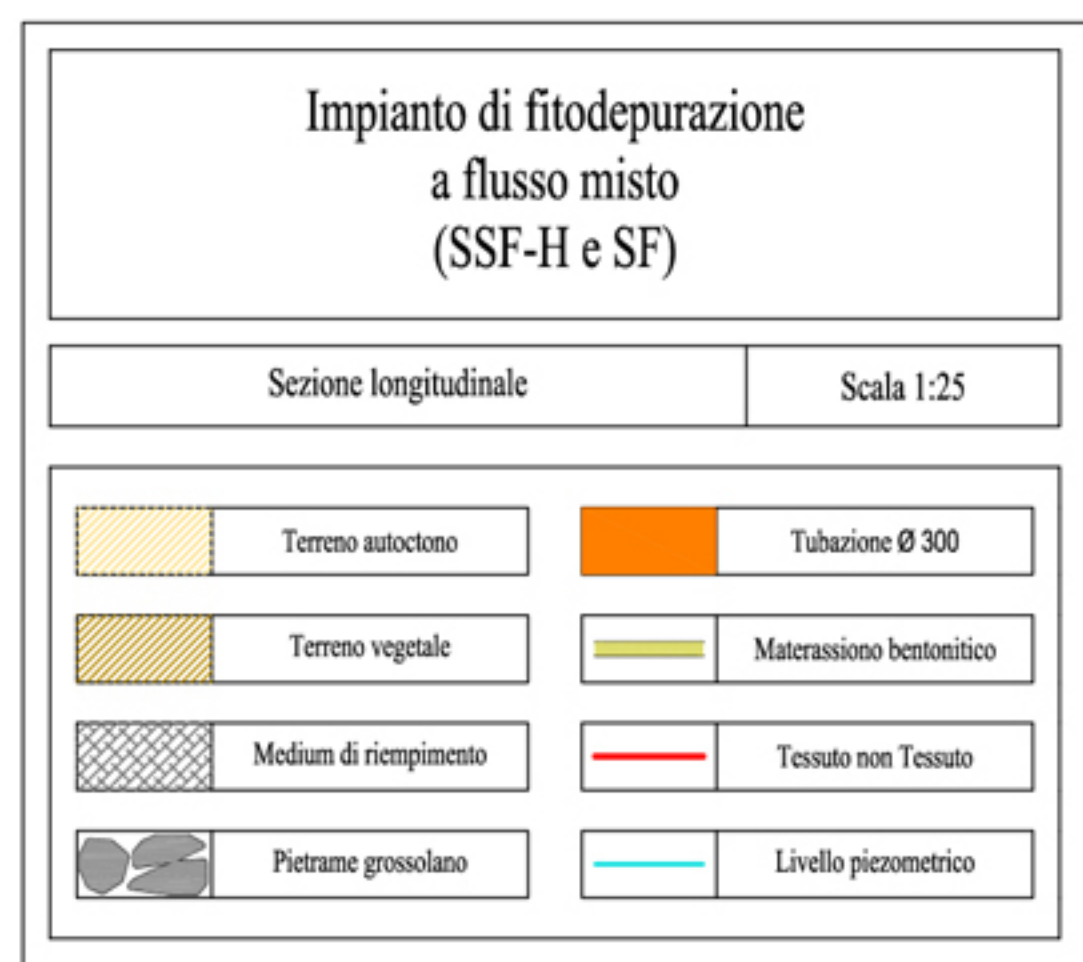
Impianto di fitodepurazione
a flusso misto
(SSF-H e SF)

| Sezione longitudinale | Scala 1:25 |
|---|---|

Terreno autoctono

Terreno vegetale

Medium di riempimento

Pietrame grossolano

Tubazione Ø 300

Materassiono bentonitico

Tessuto non Tessuto

Livello piezometrico